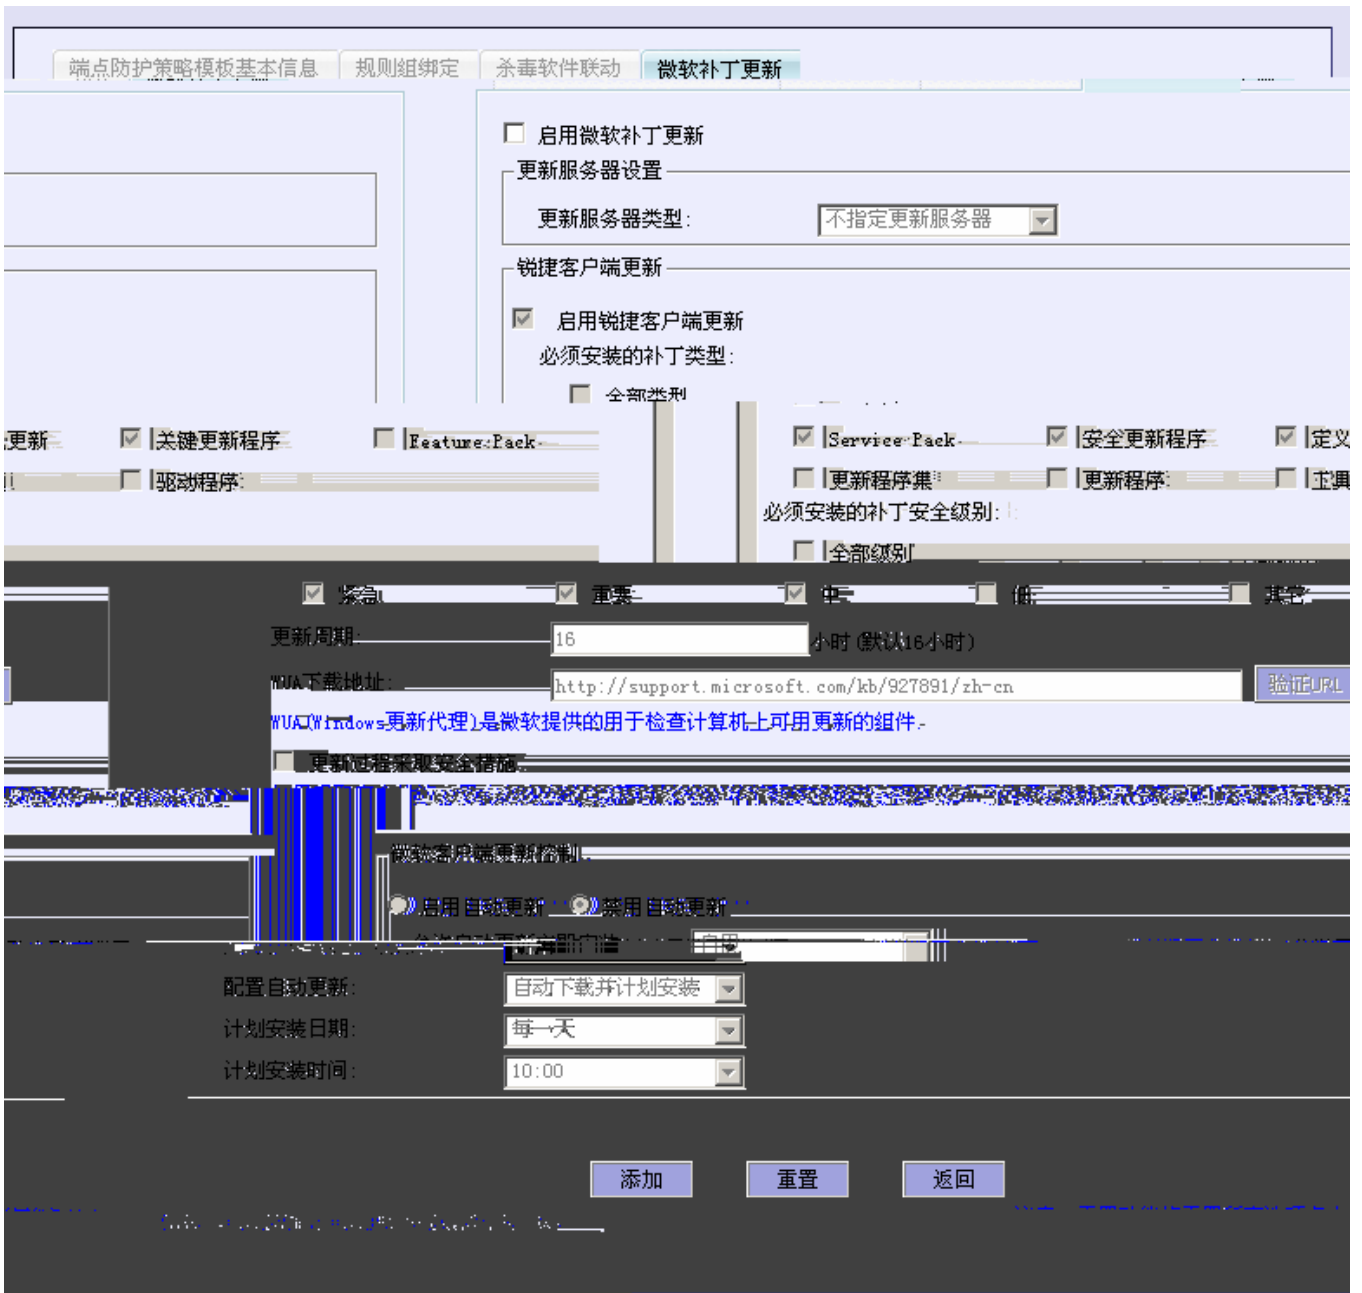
端点防护策略模板基本信息 | 规则组绑定 | 杀毒软件联动 | 微软补丁更新

启用微软补丁更新

更新服务器设置

更新服务器类型: 不指定更新服务器

锐捷客户端更新

启用锐捷客户端更新

必须安装的补丁类型:

全部类型

更新 | 关键更新程序 | Feature Pack | Service Pack | 安全更新程序 | 定义

驱动程序 | 更新程序集 | 更新程序 | 工具

必须安装的补丁安全级别:

全部级别

紧急 | 重要 | 中 | 低 | 其它

更新周期: 16 小时 (默认16小时)

WUA下载地址: http://support.microsoft.com/kb/927891/zh-cn 验证URL

WUA(Windows更新代理)是微软提供的用于检查计算机上可用更新的组件.

更新过程采取安全措施

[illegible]

微软客户端更新控制

启用自动更新 禁用自动更新

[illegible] 启用

配置自动更新: 自动下载并计划安装

计划安装日期: 每一天

计划安装时间: 10:00

添加 重置 返回

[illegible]